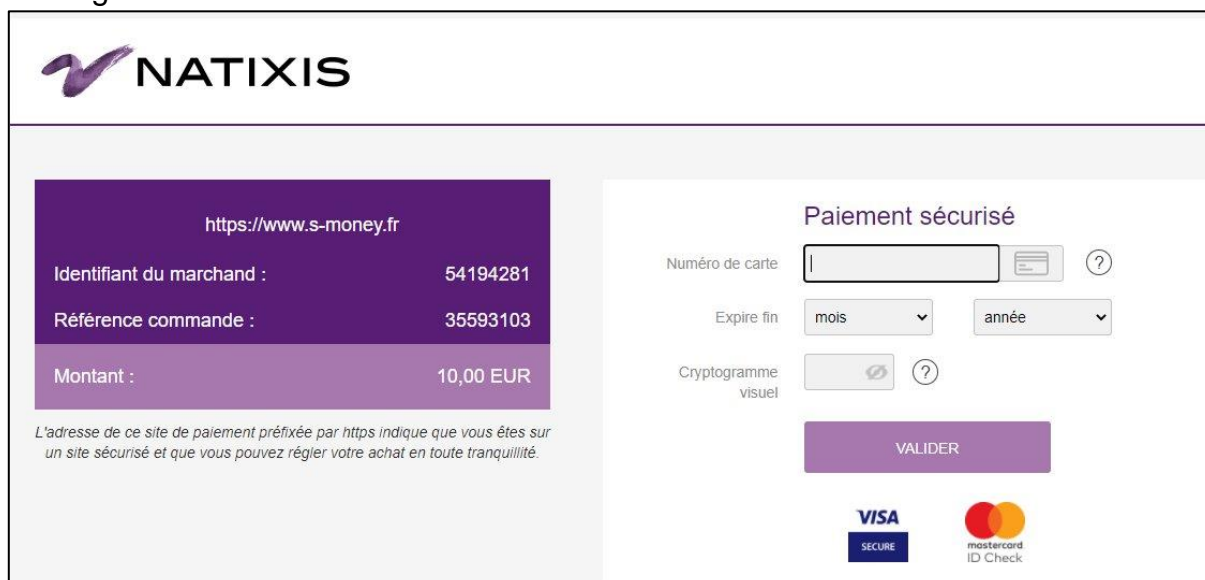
NATIXIS

https://www.s-money.fr

Identifiant du marchand : 54194281

Référence commande : 35593103

Montant : 10,00 EUR

L'adresse de ce site de paiement préfixée par https indique que vous êtes sur un site sécurisé et que vous pouvez régler votre achat en toute tranquillité.

Paiement sécurisé

Numéro de carte

Expire fin mois année

Cryptogramme visuel

VALIDER

VISA SECURE

mastercard ID Check